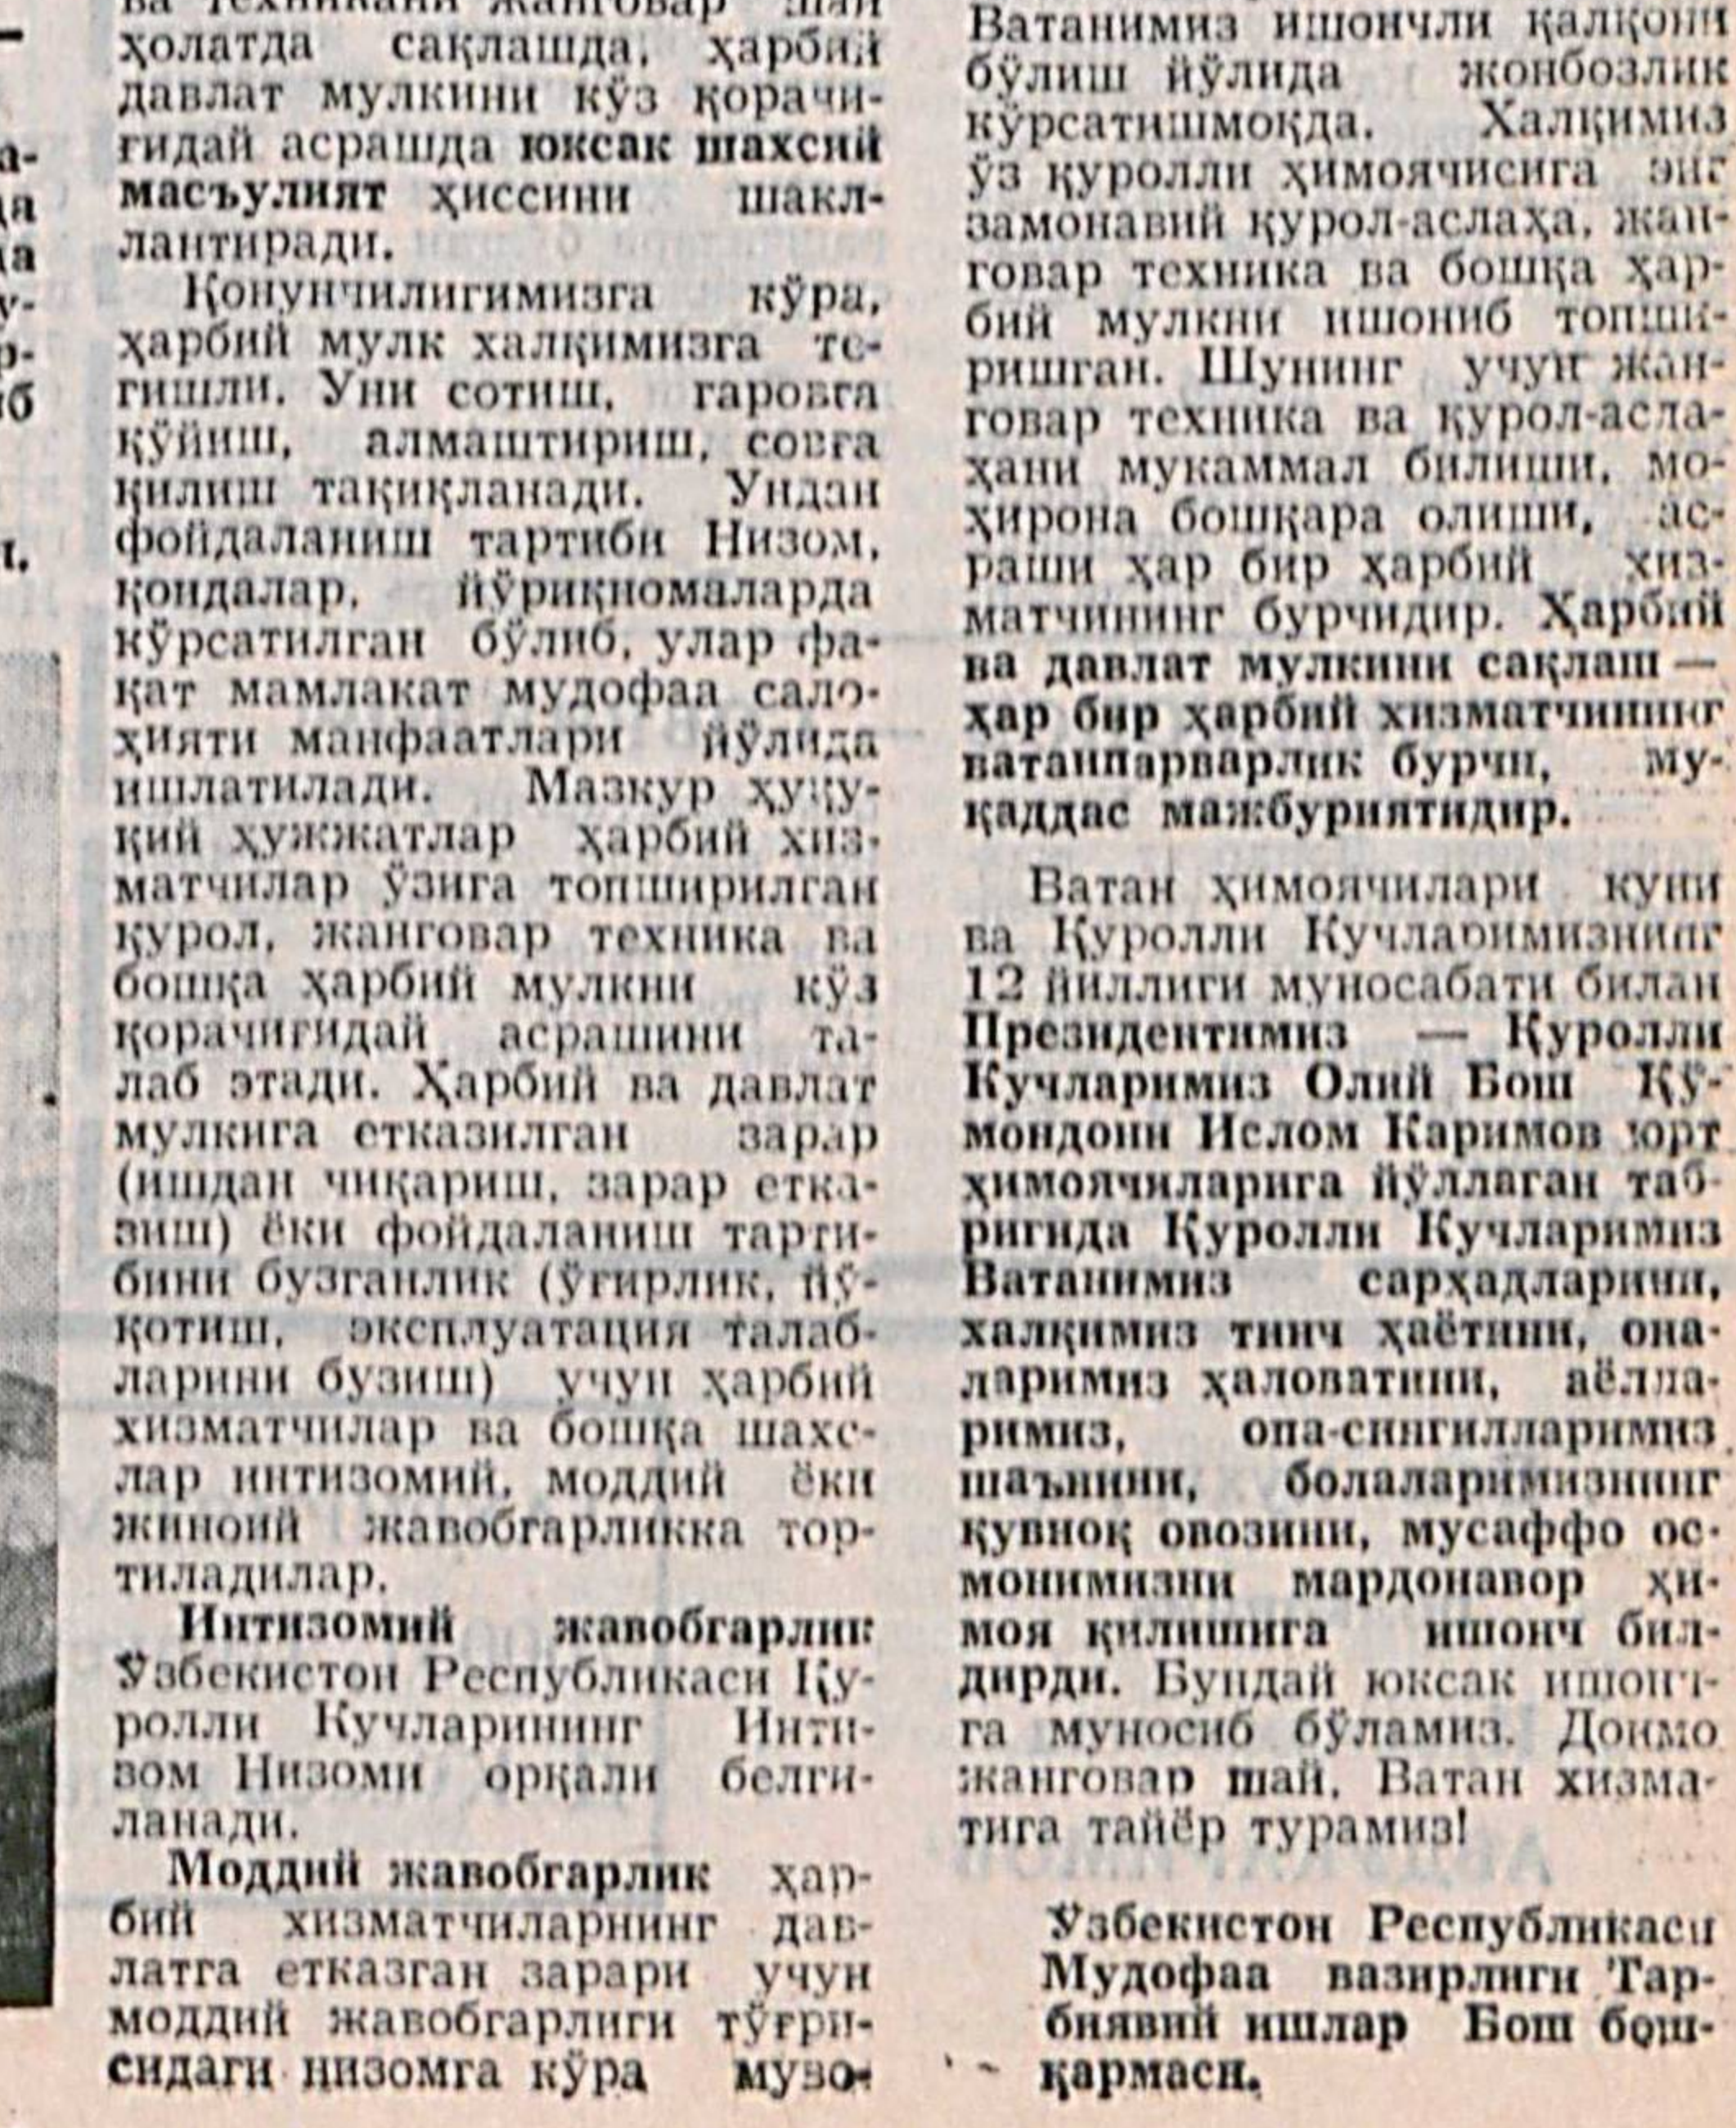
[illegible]
ҳолатда сақлашда, ҳарбий давлат мулкини кўз қорачигидай асрашда юксак шахсий масъулият ҳиссини шакллантиради.

Қонунчилигимизга кўра, ҳарбий мулк халқимизга тегишли. Уни сотиш, гаровга қўйиш, алмаштириш, совға қилиш тақиқланади. Ундан фойдаланиш тартиби Низом, қоидалар, йўриқномаларда кўрсатилган бўлиб, улар фақат мамлакат мудофаа салоҳияти манфаатлари йўлида ишлатилади. Мазкур ҳуқуқий ҳужжатлар ҳарбий хизматчилар ўзига топширилган қурол, жанговар техника ва бошқа ҳарбий мулкни кўз қорачиғидай асрашини талаб этади. Ҳарбий ва давлат мулкига етказилган зарар (ишдан чиқариш, зарар етказиш) ёки фойдаланиш тартибини бузганлик (ўғирлик, йўқотиш, эксплуатация талабларини бузиш) учун ҳарбий хизматчилар ва бошқа шахслар интизомий, моддий ёки жиноий жавобгарликка тортиладилар.

Интизомий жавобгарлик Ўзбекистон Республикаси Қуролли Кучларининг Интизом Низоми орқали белгиланади.

Моддий жавобгарлик ҳарбий хизматчиларнинг давлатга етказган зарари учун моддий жавобгарлиги тўғрисидаги низомга кўра муво-

Ватанимиз ишончли қалқони бўлиш йўлида жонбозлик кўрсатишмоқда. Халқимиз ўз қуролли ҳимоячисига энг замонавий қурол-аслаҳа, жанговар техника ва бошқа ҳарбий мулкни ишониб топширишган. Шунинг учун жанговар техника ва қурол-аслаҳани мукаммал билиши, моҳирона бошқара олиши, асраши ҳар бир ҳарбий хизматчининг бурчидир. Ҳарбий ва давлат мулкини сақлаш — ҳар бир ҳарбий хизматчининг ватанпарварлик бурчи, муқаддас мажбуриятидир.

Ватан ҳимоячилари куни ва Қуролли Кучларимизнинг 12 йиллиги муносабати билан Президентимиз — Қуролли Кучларимиз Олий Бош Қўмондони Ислом Каримов юрт ҳимоячиларига йўллаган табригида Қуролли Кучларимиз Ватанимиз сарҳадларини, халқимиз тинч ҳаётини, оналаримиз ҳаловатини, аёлларимиз, опа-сингилларимиз шаънини, болаларимизнинг қувноқ овозини, мусаффо осмонимизни мардонавор ҳимоя қилишига ишонч билдирди. Бундай юксак ишончга муносиб бўламиз. Доимо жанговар шай, Ватан хизматига тайёр турамиз!

Ўзбекистон Республикаси Мудофаа вазирлиги Тарбиявий ишлар Бош бошқармаси.